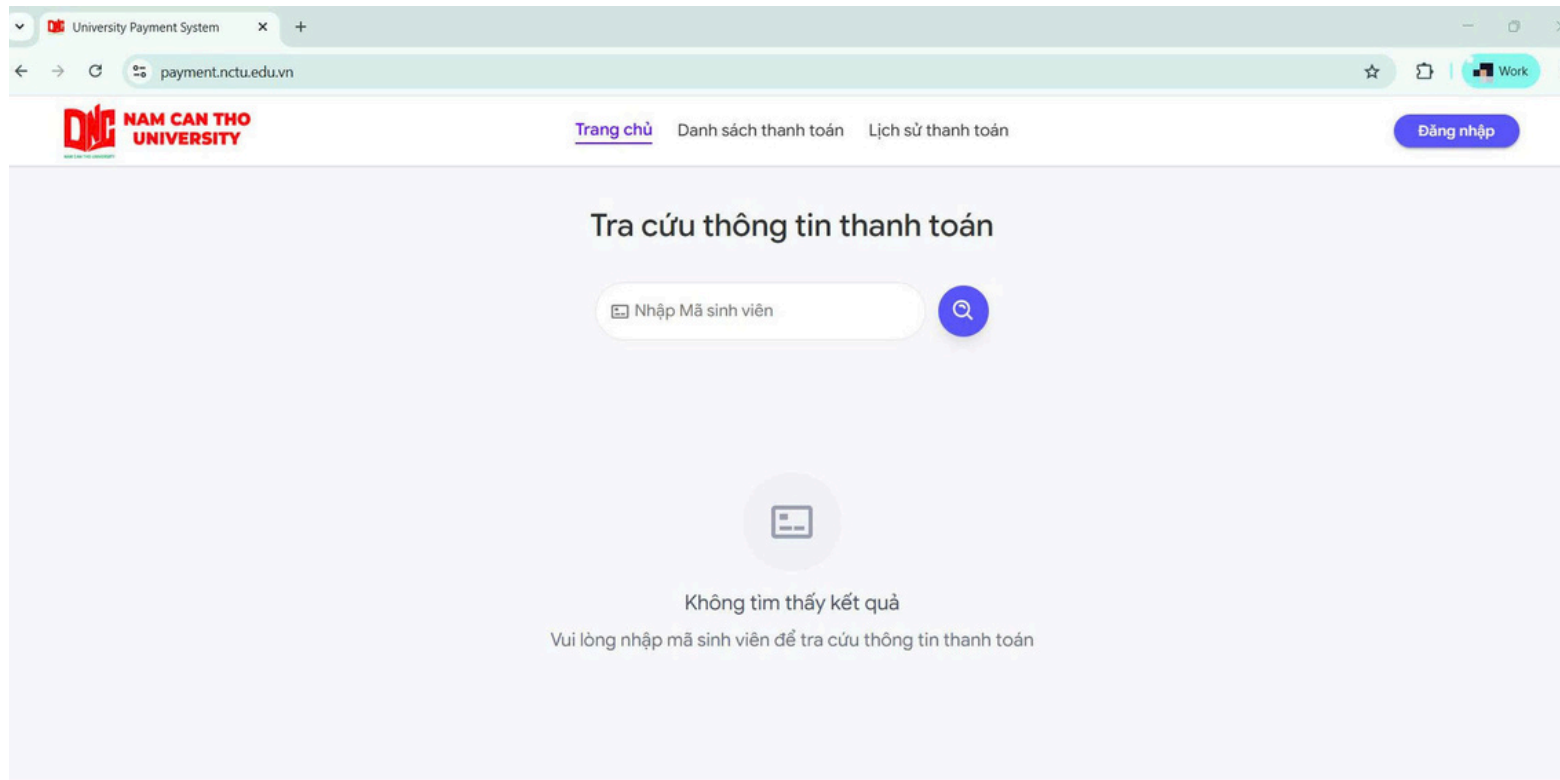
University Payment System
payment.nctu.edu.vn
Work

DNC NAM CAN THO UNIVERSITY
NAM CAN THO UNIVERSITY

Trang chủ Danh sách thanh toán Lịch sử thanh toán
Đăng nhập

Tra cứu thông tin thanh toán

Nhập Mã sinh viên

Không tìm thấy kết quả
Vui lòng nhập mã sinh viên để tra cứu thông tin thanh toán